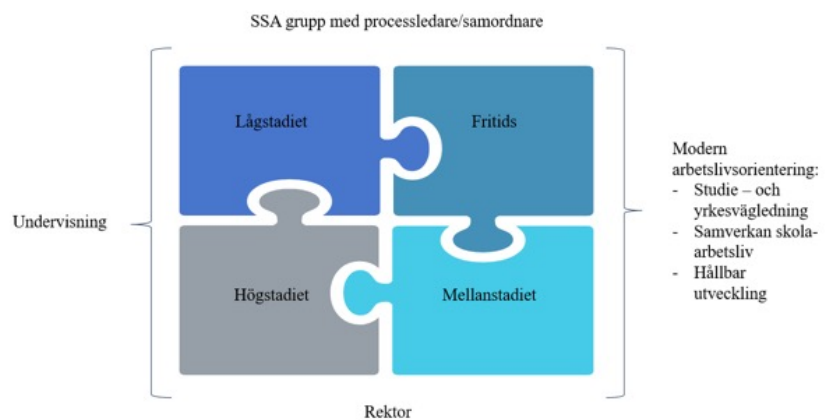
SSA grupp med processledare/samordnare

Undervisning

Lågstadiet

Fritids

Högstadiet

Mellanstadiet

Modern arbetslivsorientering:
- Studie – och yrkesvägledning
- Samverkan skola-arbetsliv
- Hållbar utveckling

Rektor